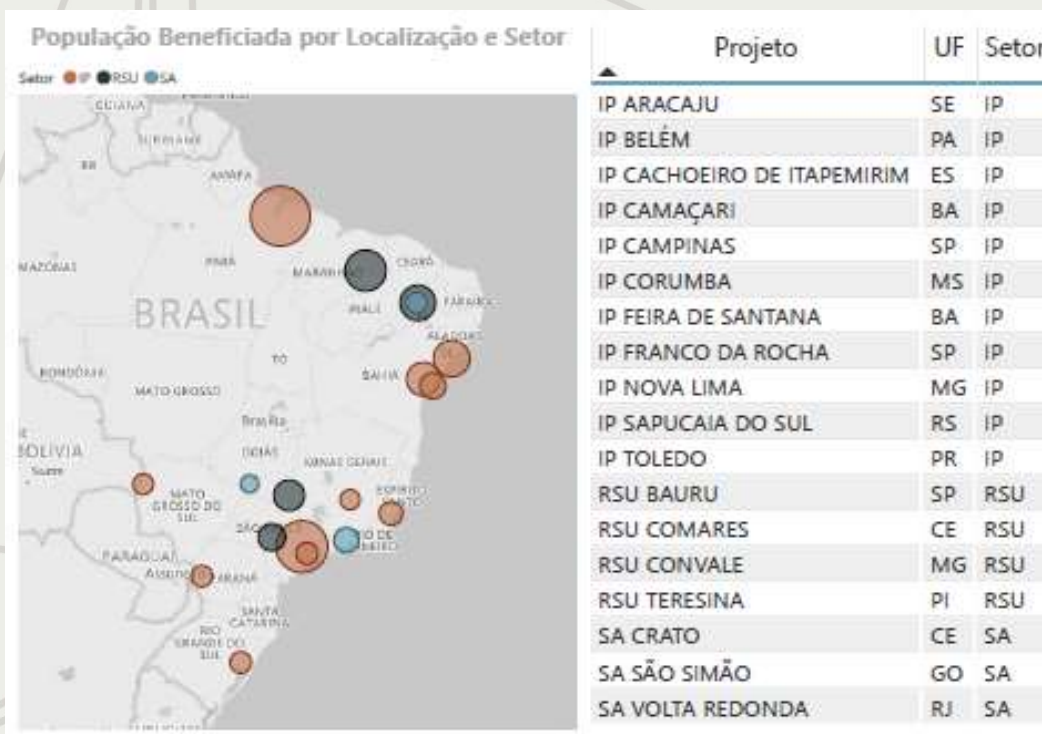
População Beneficiada por Localização e Setor

Setor IP RSU SA

GUIANA SURINAME AMAPÁ AMAZONAS PARÁ MARANHÃO CEARÁ PIAUÍ PARAÍBA ALAGOAS BRASIL RONDÔNIA TO BAHIA MATO GROSSO Brasília BOLÍVIA GOIÁS MINAS GERAIS MATO GROSSO DO SUL ESPÍRITO SANTO PARAGUAI Assunção PARANÁ SANTA CATARINA RIO GRANDE DO SUL

| Projeto | UF | Setor |
|---|---|---|
| IP ARACAJU | SE | IP |
| IP BELÉM | PA | IP |
| IP CACHOEIRO DE ITAPEMIRIM | ES | IP |
| IP CAMAÇARI | BA | IP |
| IP CAMPINAS | SP | IP |
| IP CORUMBA | MS | IP |
| IP FEIRA DE SANTANA | BA | IP |
| IP FRANCO DA ROCHA | SP | IP |
| IP NOVA LIMA | MG | IP |
| IP SAPUCAIA DO SUL | RS | IP |
| IP TOLEDO | PR | IP |
| RSU BAURU | SP | RSU |
| RSU COMARES | CE | RSU |
| RSU CONVALE | MG | RSU |
| RSU TERESINA | PI | RSU |
| SA CRATO | CE | SA |
| SA SÃO SIMÃO | GO | SA |
| SA VOLTA REDONDA | RJ | SA |